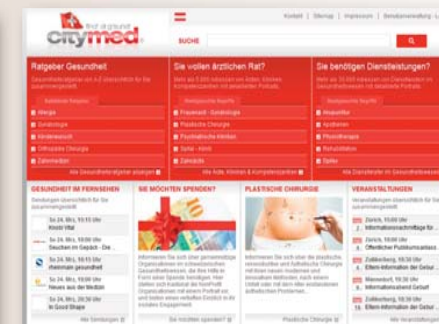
citymed

Kontakt | Sitemap | Impressum | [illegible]

SUCHE

Ratgeber Gesundheit

Sie wollen ärztlichen Rat?

Sie benötigen Dienstleistungen?

Allergie

Zahnmedizin

Plastische Chirurgie

Psychiatrische Kliniken

Zahnärzte

Apotheken

Physiotherapie

Spitex

GESUNDHEIT IM FERNSEHEN

SIE MÖCHTEN SPENDEN?

PLASTISCHE CHIRURGIE

VERANSTALTUNGEN

Zürich, 18:00 Uhr

Zürich, 18:00 Uhr

Zollikerberg, 19:30 Uhr

Männedorf, 19:30 Uhr

Zollikerberg, 19:30 Uhr